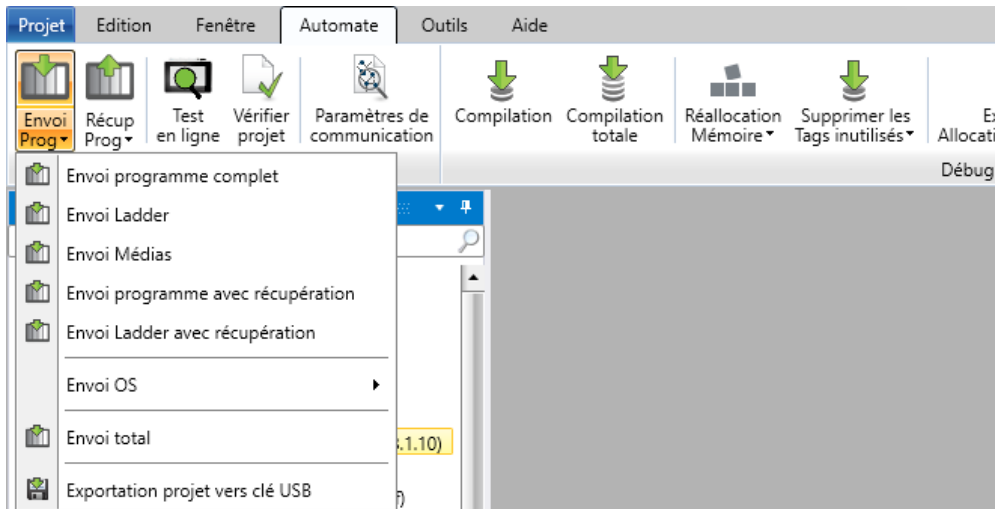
Projet Edition Fenêtre Automate Outils Aide

Envoi Prog▾ Récup Prog▾ Test en ligne Vérifier projet Paramètres de communication Compilation Compilation totale Réallocation Mémoire▾ Supprimer les Tags inutilisés▾ Ex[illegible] Allocati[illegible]

Débug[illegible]

Envoi programme complet

Envoi Ladder

Envoi Médias

Envoi programme avec récupération

Envoi Ladder avec récupération

Envoi OS

Envoi total

Exportation projet vers clé USB

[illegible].1.10)